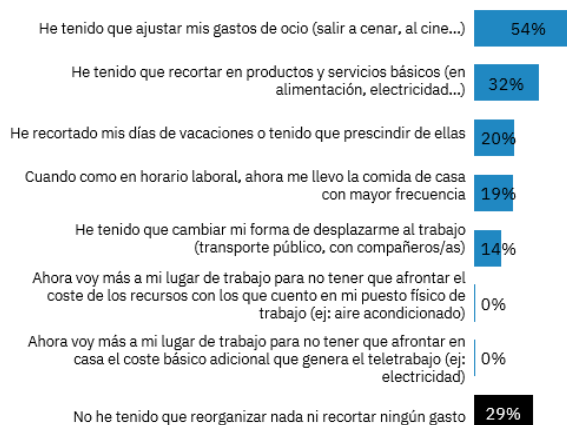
He tenido que ajustar mis gastos de ocio (salir a cenar, al cine...) 54%

He tenido que recortar en productos y servicios básicos (en alimentación, electricidad...) 32%

He recortado mis días de vacaciones o tenido que prescindir de ellas 20%

Cuando como en horario laboral, ahora me llevo la comida de casa con mayor frecuencia 19%

He tenido que cambiar mi forma de desplazarme al trabajo (transporte público, con compañeros/as) 14%

Ahora voy más a mi lugar de trabajo para no tener que afrontar el coste de los recursos con los que cuento en mi puesto físico de trabajo (ej: aire acondicionado) 0%

Ahora voy más a mi lugar de trabajo para no tener que afrontar en casa el coste básico adicional que genera el teletrabajo (ej: electricidad) 0%

No he tenido que reorganizar nada ni recortar ningún gasto 29%